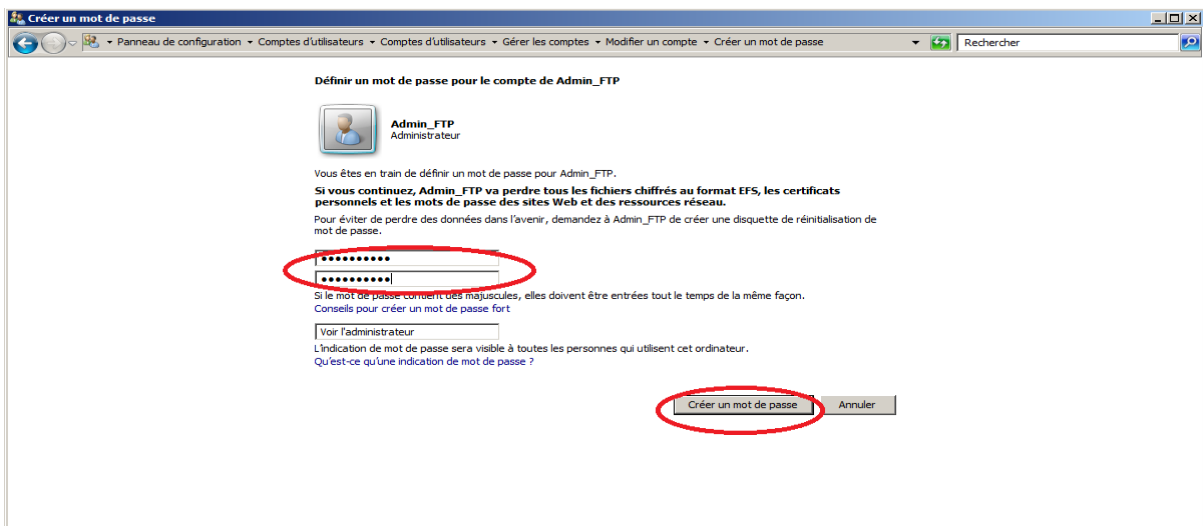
Créer un mot de passe

Panneau de configuration ▸ Comptes d'utilisateurs ▸ Comptes d'utilisateurs ▸ Gérer les comptes ▸ Modifier un compte ▸ Créer un mot de passe

Rechercher

Définir un mot de passe pour le compte de Admin_FTP

Admin_FTP
Administrateur

Vous êtes en train de définir un mot de passe pour Admin_FTP.

Si vous continuez, Admin_FTP va perdre tous les fichiers chiffrés au format EFS, les certificats personnels et les mots de passe des sites Web et des ressources réseau.

Pour éviter de perdre des données dans l'avenir, demandez à Admin_FTP de créer une disquette de réinitialisation de mot de passe.

••••••••••
••••••••••

Si le mot de passe contient des majuscules, elles doivent être entrées tout le temps de la même façon.
Conseils pour créer un mot de passe fort

Voir l'administrateur

L'indication de mot de passe sera visible à toutes les personnes qui utilisent cet ordinateur.
Qu'est-ce qu'une indication de mot de passe ?

Créer un mot de passe
Annuler